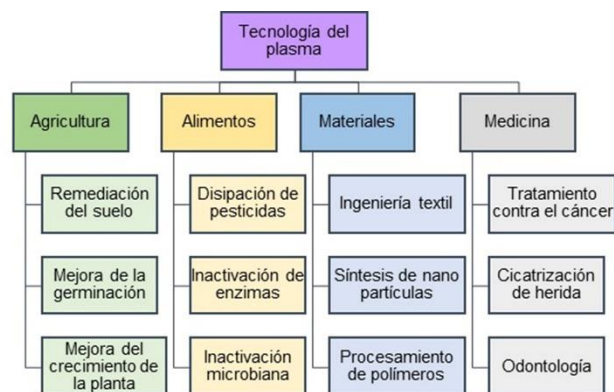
Tecnología del plasma

Agricultura

Remediación del suelo

Mejora de la germinación

Mejora del crecimiento de la planta

Alimentos

Disipación de pesticidas

Inactivación de enzimas

Inactivación microbiana

Materiales

Ingeniería textil

Síntesis de nano partículas

Procesamiento de polímeros

Medicina

Tratamiento contra el cáncer

Cicatrización de herida

Odontología